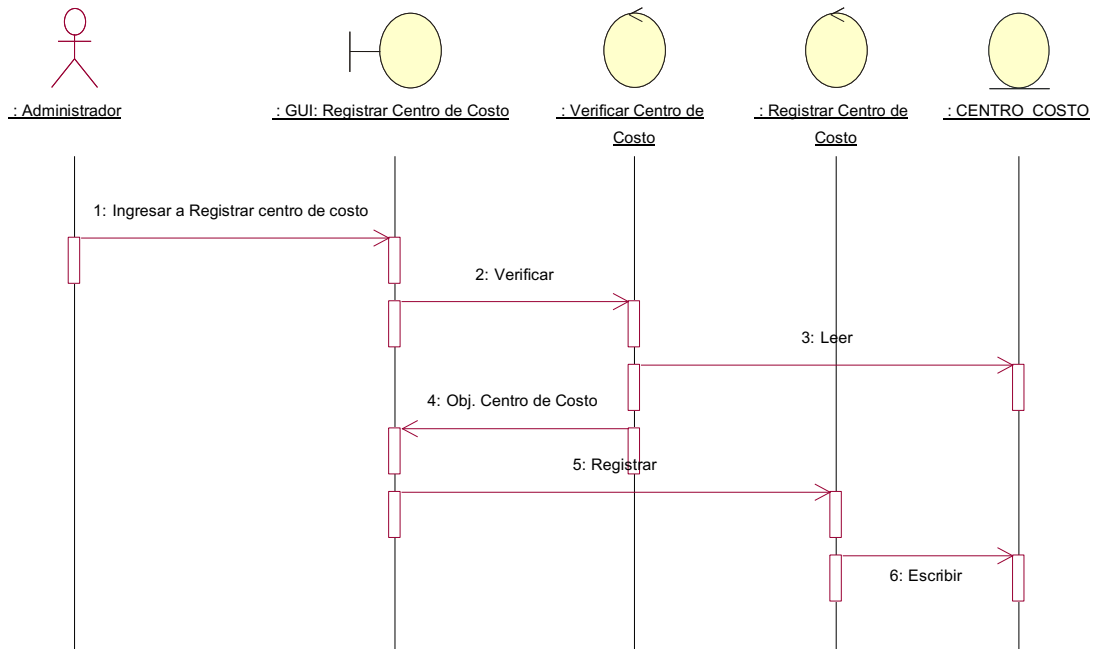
: Administrador

: GUI: Registrar Centro de Costo

: Verificar Centro de Costo

: Registrar Centro de Costo

: CENTRO_COSTO

1: Ingresar a Registrar centro de costo

2: Verificar

3: Leer

4: Obj. Centro de Costo

5: Registrar

6: Escribir